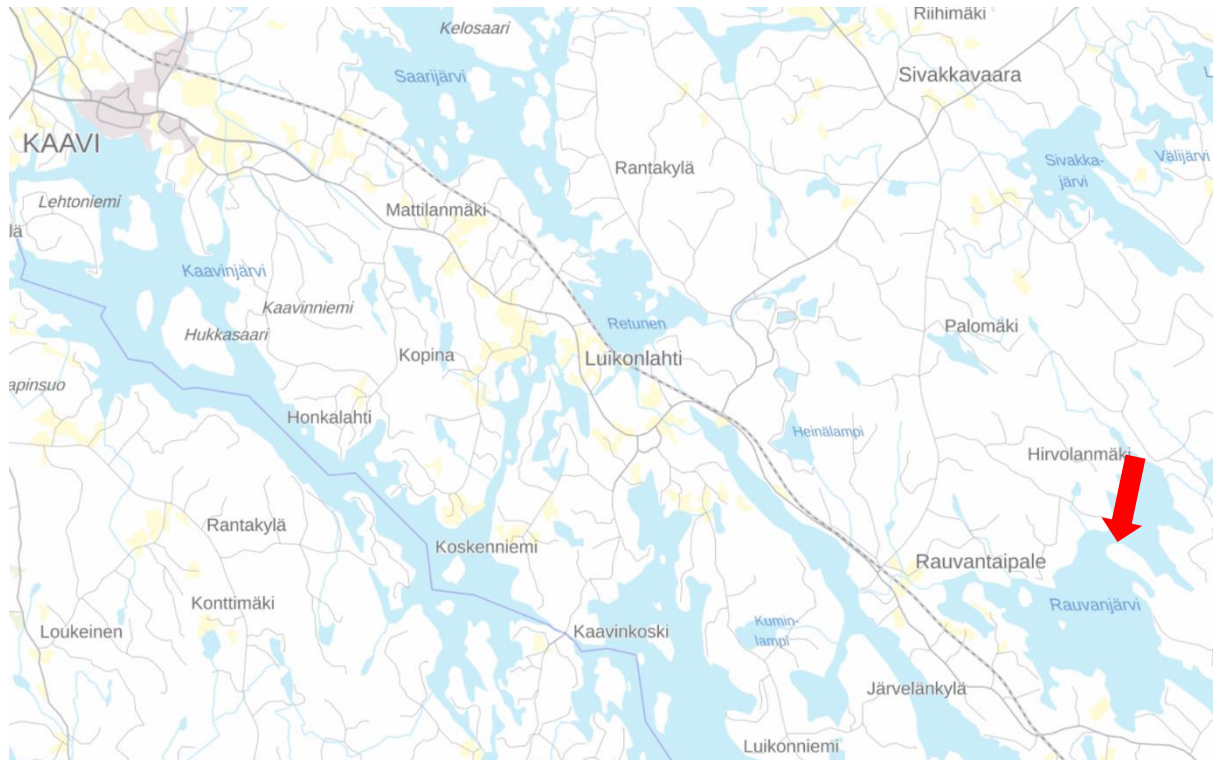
Riihimäki
Kelosaari
Saarijärvi
Sivakkavaara
KAAVI
Rantakylä
Sivakkajärvi
Välijärvi
Lehtoniemi
Mattilanmäki
lä
Kaavinjärvi
Kaavinniemi
Retunen
Palomäki
Hukkasaari
Kopina
Luikonlahti
apinsuo
Honkalahti
Heinälampi
Hirvolanmäki
Rantakylä
Koskenniemi
Rauvantaipale
Konttimäki
Rauvanjärvi
Loukeinen
Kaavinkoski
Kuminlampi
Järvelänkylä
Luikonniemi